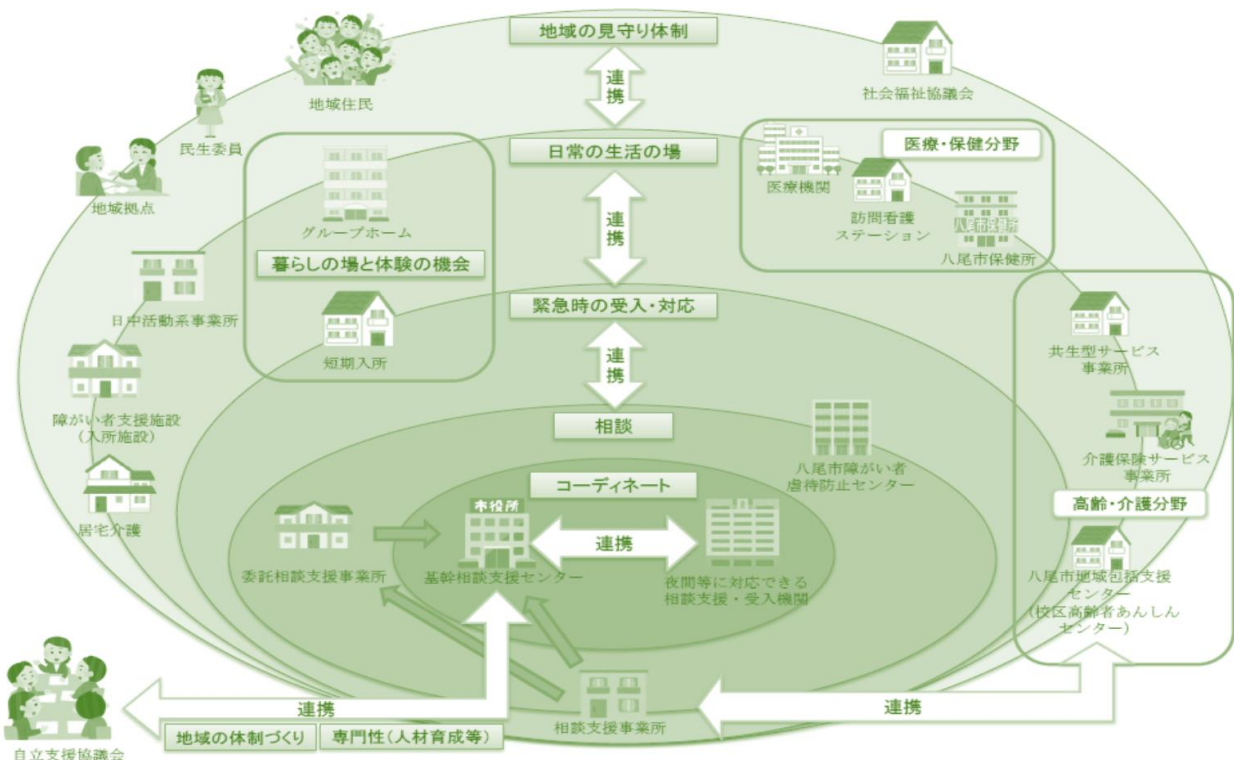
地域の見守り体制

連携

地域住民

社会福祉協議会

民生委員

地域拠点

日常の生活の場

連携

医療・保健分野

医療機関

訪問看護ステーション

八尾市保健所

グループホーム

暮らしの場と体験の機会

短期入所

日中活動系事業所

障がい者支援施設（入所施設）

居宅介護

緊急時の受入・対応

連携

共生型サービス事業所

介護保険サービス事業所

相談

八尾市障がい者虐待防止センター

コーディネート

市役所

委託相談支援事業所

基幹相談支援センター

連携

夜間等に対応できる相談支援・受入機関

高齢・介護分野

八尾市地域包括支援センター（校区高齢者あんしんセンター）

連携

相談支援事業所

連携

地域の体制づくり

専門性（人材育成等）

自立支援協議会